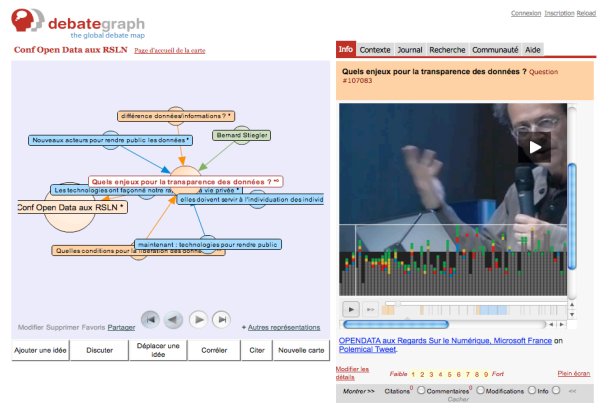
debategraph
the global debate map

Connexion Inscription Reload

Conf Open Data aux RSLN Page d'accueil de la carte

différence donnée/informations ? *

Nouveaux acteurs pour rendre public les données *

Bernard Stiegler

Quels enjeux pour la transparence des données ? *

Les technologies ont façonné notre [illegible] vie privée *

elles doivent servir à l'individuation des individ

Conf Open Data aux RSLN *

maintenant : technologies pour rendre public

Quelles conditions pour la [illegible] des données

Modifier Supprimer Favoris Partager

Autres représentations

| Ajouter une idée | Discuter | Déplacer une idée | Corréler | Citer | Nouvelle carte |
|---|---|---|---|---|---|

Info Contexte Journal Recherche Communauté Aide

Quels enjeux pour la transparence des données ? Question #107083

OPENDATA aux Regards Sur le Numérique, Microsoft France on Polemical Tweet.

Modifier les détails

Faible 1 2 3 4 5 6 7 8 9 Fort

Plein écran

Montrer >> Citations Commentaires Modifications Info <<

Cacher